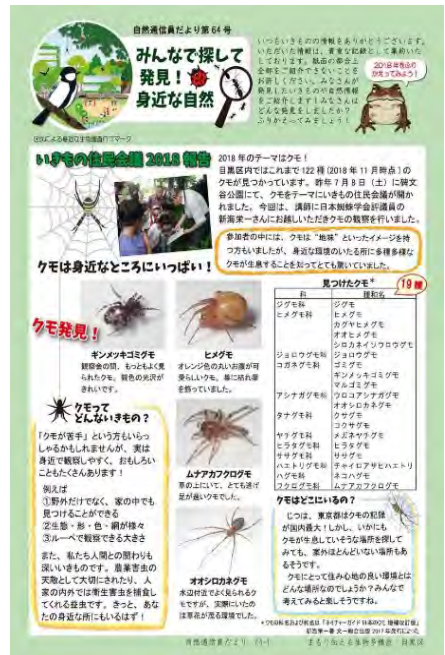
自然通信員だより第64号

みんなで探して
発見！
身近な自然

いつもいきもの情報をありがとうございます。いただいた情報は、貴重な記録として集約いたしております。紙面の都合上、全部をご紹介できませんが、ここでは、特徴的なものや、みなさんが気になった自然の情報をご紹介します！みなさんもぜひ、ふりかえってみましょう！

2018年冬の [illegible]

目黒区による身近な生き物調査のマーク

いきもの住民会議 2018 報告

2018年のテーマはクモ！
目黒区内ではこれまで122種（2018年11月時点）のクモが見つかっています。昨年7月8日（土）に碑文谷公園にて、クモをテーマにいきもの住民会議が開かれました。今回は、講師に日本蜘蛛学会評議員の新海栄一さんにお越しいただきクモの観察を行いました。

参加者の中には、クモは"地味"といったイメージを持つ方もいましたが、身近な環境のいたる所に多種多様なクモが生息することを知ってとても驚いていました。

クモは身近なところにいっぱい！

クモ発見！

ギンメッキゴミグモ
銀紙色の間、もっとも よく見られるクモ。腹色の光沢がきれいです。

ヒメグモ
オレンジ色の丸いお腹が可愛らしいクモ。幕に紙片を縫っていました。

クモってどんないきもの？

「クモが苦手」という方もいらっしゃるかもしれませんが、実は身近で観察しやすく、おもしろいこともたくさんあります！

例えば
①野外だけでなく、家の中でも見つけることができる
②生態・形・色・網が様々
③ルーペで観察できる大きさ

また、私たち人間との関わりも深いいきものです。農業害虫の天敵として大切にされたり、人家の内外では衛生害虫を捕食してくれる益虫です。きっと、あなたの身近な所にもいるはず！

ムナアカフクログモ
葉の上にいて、とても逃げ足が速いクモでした。

オオシロカネグモ
水辺付近でよく見られるクモですが、実際にいた昼夜に落ち着いていた。

見つけたクモ＊　19種

| 科 | 種和名 |
|---|---|
| ジグモ科 | ジグモ |
| ヒメグモ科 | ヒメグモ |
| | カグヤヒメグモ |
| | オオヒメグモ |
| | シロカネイソウロウグモ |
| ジョロウグモ科 | ジョロウグモ |
| コガネグモ科 | ゴミグモ |
| | ギンメッキゴミグモ |
| | マルゴミグモ |
| アシナガグモ科 | ウロコアシナガグモ |
| | オオシロカネグモ |
| タナグモ科 | クサグモ |
| | コクサグモ |
| ヤマグモ科 | メガネヤマグモ |
| ヒラタグモ科 | ヒラタグモ |
| ササグモ科 | ササグモ |
| ハエトリグモ科 | チャイロアサヒエハトリ |
| ハグモ科 | ネコハグモ |
| フクログモ科 | ムナアカフクログモ |

クモはどこにいるの？

じつは、東京都はクモの記録が国内最大！しかし、いかにもクモが生息していそうな場所を探してみても、案外ほとんどいない場所もあるそうです。
クモにとって住みの良い環境とはどんな場所なのでしょうか？みんなで考えてみると楽しそうですね。

＊クモの和名及び科名は「ネイチャーガイド日本のクモ 増補改訂版」新海栄一著 文一総合出版 2017年発行に従った

自然通信員だより（1）　まちづくり推進部みどり土木政策課 自然係